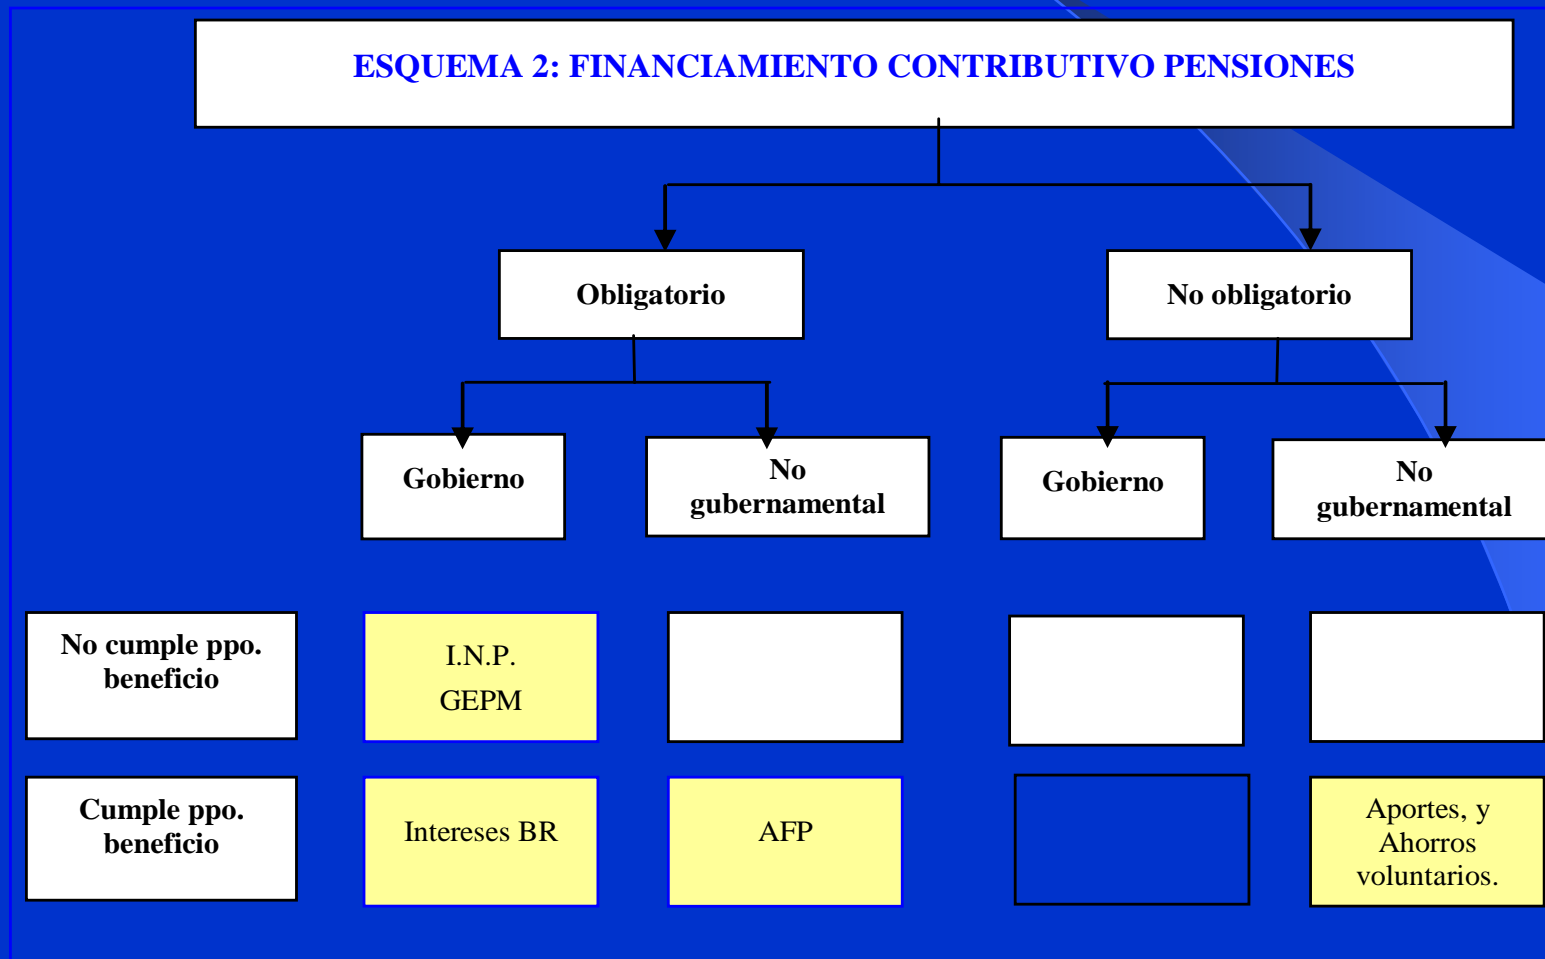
ESQUEMA 2: FINANCIAMIENTO CONTRIBUTIVO PENSIONES

Obligatorio

No obligatorio

Gobierno

No gubernamental

Gobierno

No gubernamental

No cumple ppo. beneficio

I.N.P.
GEPM

Cumple ppo. beneficio

Intereses BR

AFP

Aportes, y Ahorros voluntarios.